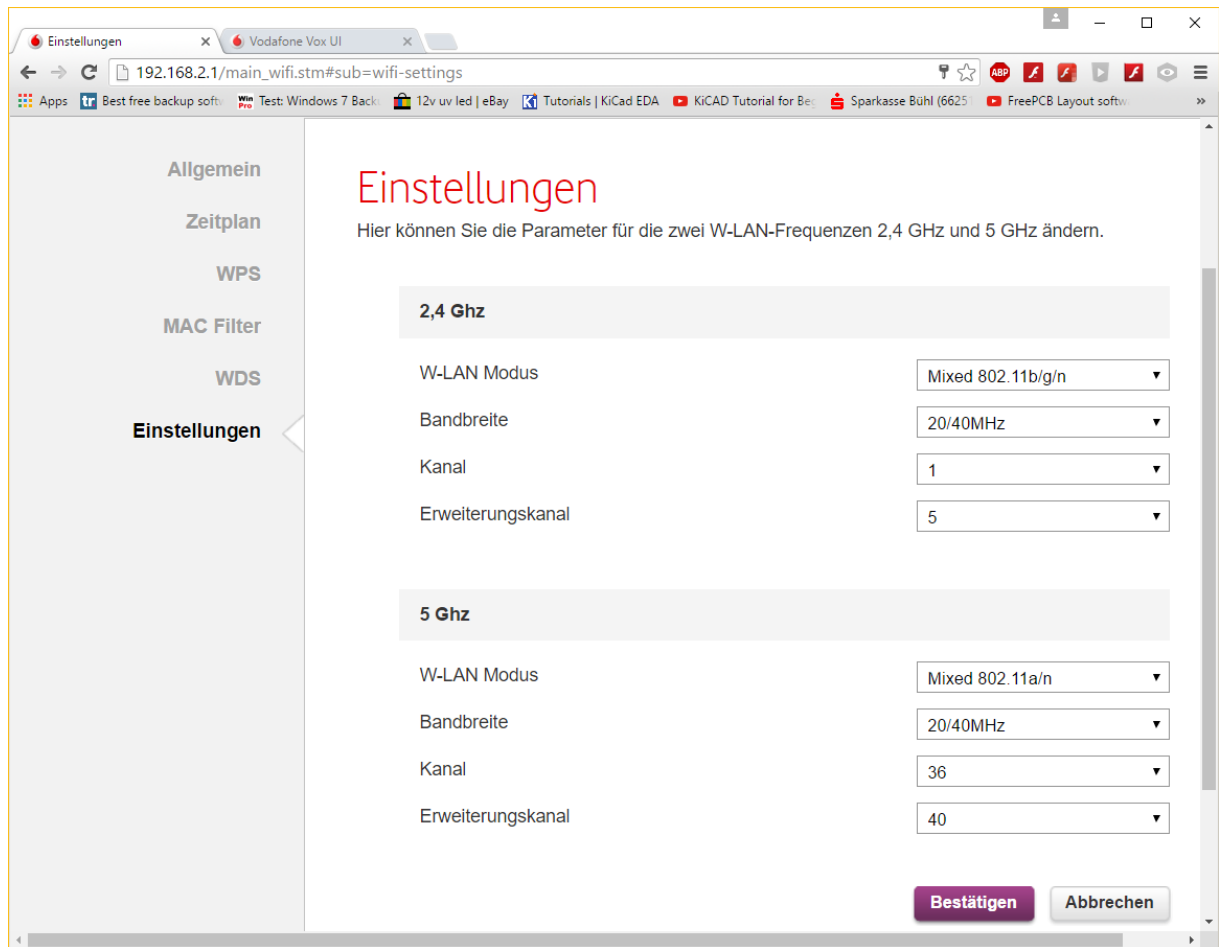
Einstellungen
Vodafone Vox UI

192.168.2.1/main_wifi.stm#sub=wifi-settings

Apps
Best free backup softw
Test: Windows 7 Back
12v uv led | eBay
Tutorials | KiCad EDA
KiCAD Tutorial for Beg
Sparkasse Bühl (6625
FreePCB Layout softw

Allgemein
Zeitplan
WPS
MAC Filter
WDS
Einstellungen

Einstellungen
Hier können Sie die Parameter für die zwei W-LAN-Frequenzen 2,4 GHz und 5 GHz ändern.

2,4 Ghz

W-LAN Modus
Mixed 802.11b/g/n
Bandbreite
20/40MHz
Kanal
1
Erweiterungskanal
5

5 Ghz

W-LAN Modus
Mixed 802.11a/n
Bandbreite
20/40MHz
Kanal
36
Erweiterungskanal
40

Bestätigen
Abbrechen